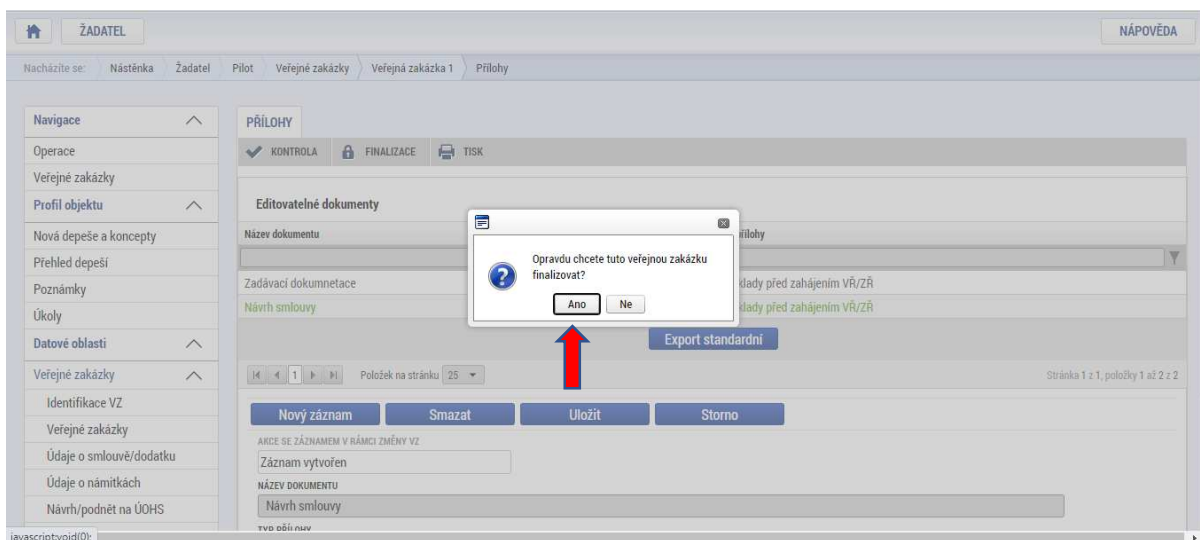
ŽADATEL

NÁPOVĚDA

Nacházíte se: Nástěnka Žadatel Pilot Veřejné zakázky Veřejná zakázka 1 Přílohy

Navigace
Operace
Veřejné zakázky
Profil objektu
Nová depeše a koncepty
Přehled depeší
Poznámky
Úkoly
Datové oblasti
Veřejné zakázky
Identifikace VZ
Veřejné zakázky
Údaje o smlouvě/dodatku
Údaje o námitkách
Návrh/podnět na ÚOHS

PŘÍLOHY

KONTROLA FINALIZACE TISK

Editovatelné dokumenty

Název dokumentu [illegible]přílohy

Zadávací dokumentace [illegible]klady před zahájením VŘ/ZŘ
Návrh smlouvy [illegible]klady před zahájením VŘ/ZŘ

Opravdu chcete tuto veřejnou zakázku finalizovat?

Ano Ne

Export standardní

1 Položek na stránku 25

Stránka 1 z 1, položky 1 až 2 z 2

Nový záznam Smazat Uložit Storno

AKCE SE ZÁZNAMEM V RÁMCI ZMĚNY VZ
Záznam vytvořen

NÁZEV DOKUMENTU
Návrh smlouvy

TYP PŘÍLOHY

javascript:void(0);